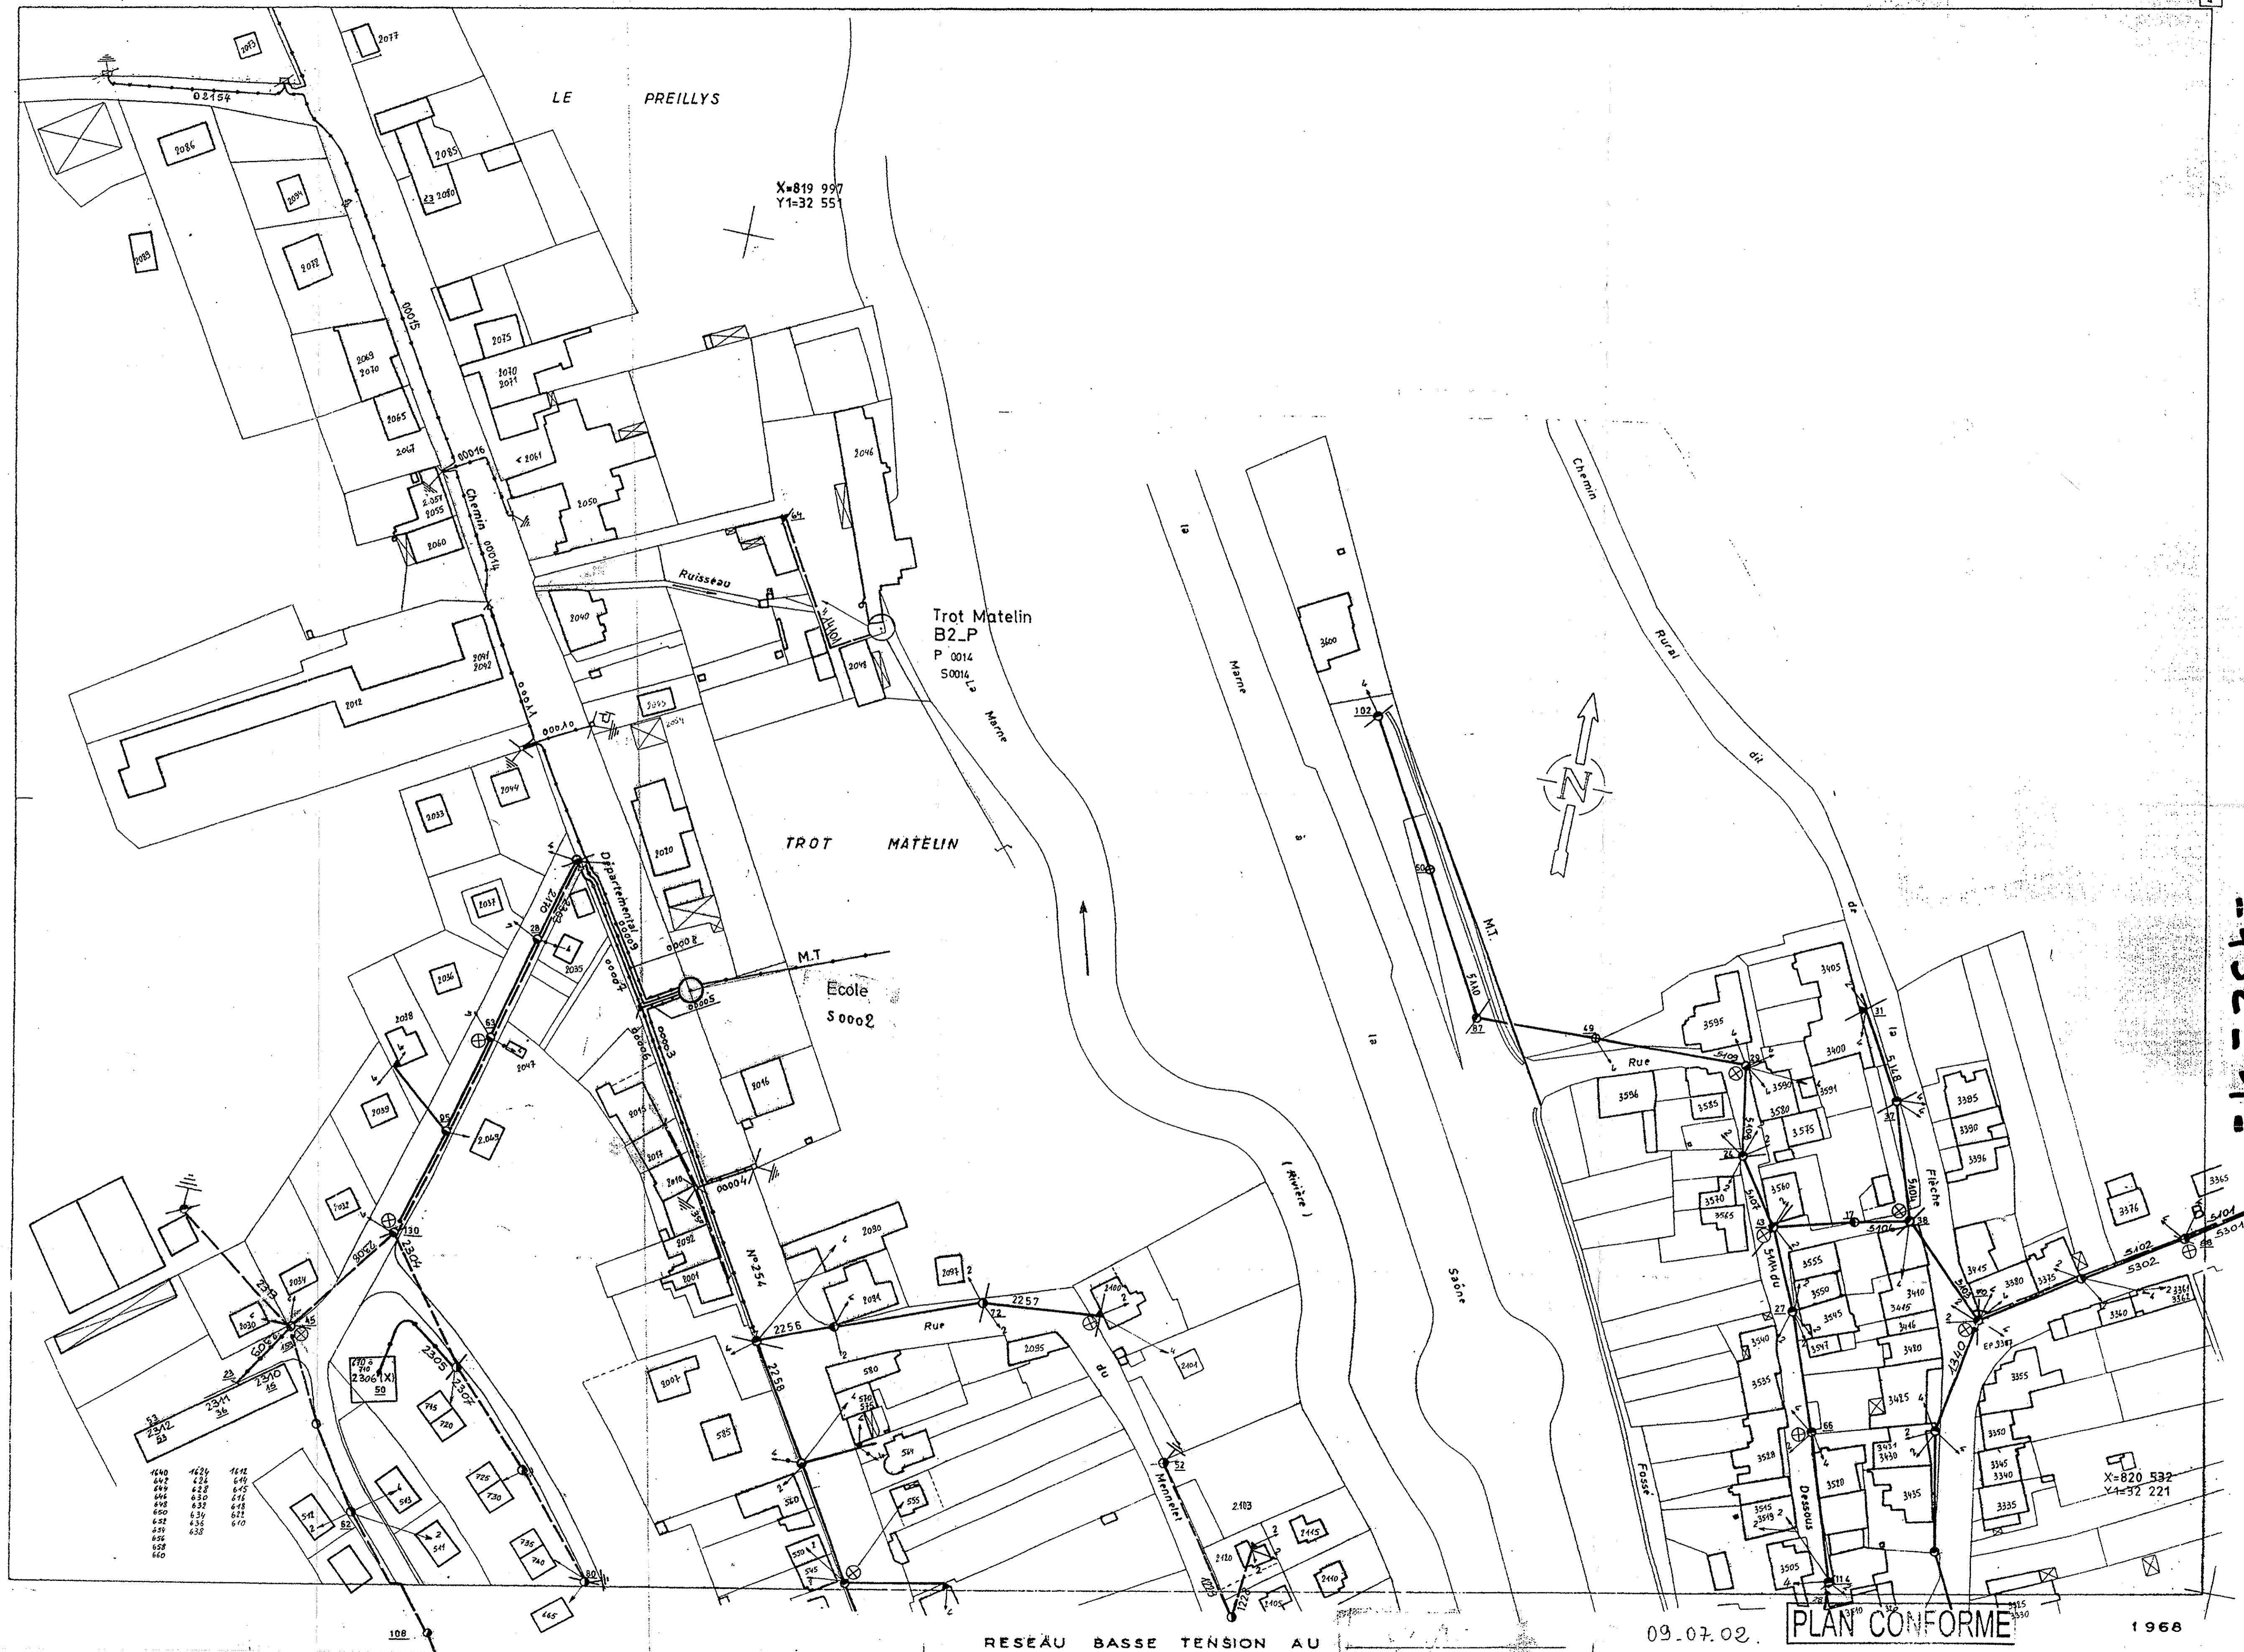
LE PREILLYS

X=819 997
Y1=32 551

2073 2077 02154 2086 2085 2080 2084 2083 2078 00015 2075 2069 2070 2071 2065 2067 00016 2061 2057 2055 2050 2060 2046 Chemin 00014 Ruisseau 64 2040 2041 2042 2012 00010 2048

Trot Matelin
B2_P
P 0014
S0014

La Marne

TROT MATELIN

2044 2033 2020 Départemental 00009 2037 2035 2036 28 00008 M.T 2038 63 00005 Ecole S0002 00003 00006 2047 2039 25 2015 2016 2043 2017 2010 00004 2032 130 2092 2001 2030 2090 2034 2304 45 N°254 2097 2257 2094 2256 Rue 72 2100 2095 2104 2311 2310 2312 2306 (X) 50 2305 2307 580 2007 585 2258 570 575 544 du 52 725 730 520 555 Mennelet 2103 512 543 541 62 735 740 530 2115 2120 2110 665 108 2105

la Marne à la Saône (Rivière)

Chemin Rural dit de la Flèche

3400 102 M.T. 60 5110 87 69 Rue 3595 3405 31 3400 29 3590 3591 5108 3596 3585 32 3580 3575 3385 3390 3396 26 3570 3565 3560 13 17 38 5104 5107 3376 3365 5101 5301 5102 5302 3555 3550 3545 27 3410 3415 3416 3430 3345 3380 3375 3361 3362 3340 3540 3547 3535 3425 3355 3350 EP.3387 3340 66 3431 3430 3530 3528 3520 3435 3345 3340 3335 Dessous 3545 3519 3505 114 Fossé 3325 3330

X=820 532
Y1=32 221

RESEAU BASSE TENSION AU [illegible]

09.07.02.

PLAN CONFORME

1968